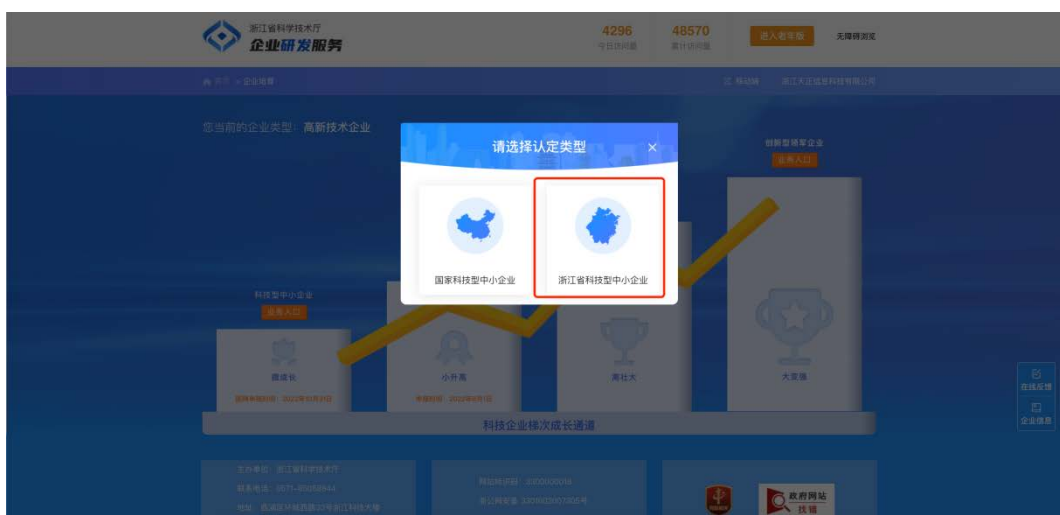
浙江省科学技术厅
企业研发服务

4296
今日访问量

48570
累计访问量

进入老年版

无障碍浏览

首页 > 企业培育

移动端

浙江天正信息科技有限公司

您当前的企业类型：高新技术企业

请选择认定类型

×

国家科技型中小企业

浙江省科技型中小企业

创新型领军企业
业务入口

科技型中小企业
业务入口

微成长

小升高

高壮大

大变强

科技企业梯次成长通道

在线反馈

企业信息

主办单位：浙江省科学技术厅

联系电话：0571-85058544

地址：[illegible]

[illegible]

政府网站
找错